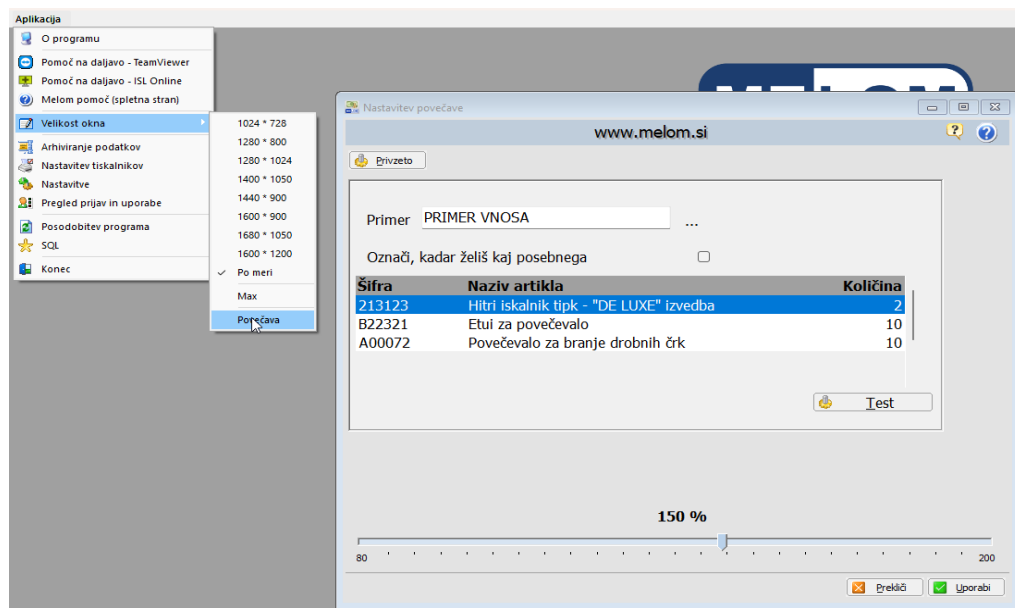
Aplikacija

O programu
Pomoč na daljavo - TeamViewer
Pomoč na daljavo - ISL Online
Melom pomoč (spletna stran)
Velikost okna
Arhiviranje podatkov
Nastavitev tiskalnikov
Nastavitve
Pregled prijav in uporabe
Posodobitev programa
SQL
Konec

1024 * 728
1280 * 800
1280 * 1024
1400 * 1050
1440 * 900
1600 * 900
1680 * 1050
1600 * 1200
Po meri
Max
Povečava

Nastavitev povečave

www.melom.si

Privzeto

Primer PRIMER VNOSA ...

Označi, kadar želiš kaj posebnega

| Šifra | Naziv artikla | Količina |
|---|---|---|
| 213123 | Hitri iskalnik tipk - "DE LUXE" izvedba | 2 |
| B22321 | Etui za povečevalo | 10 |
| A00072 | Povečevalo za branje drobnih črk | 10 |

Test

150 %

80
200

Prekliči
Uporabi